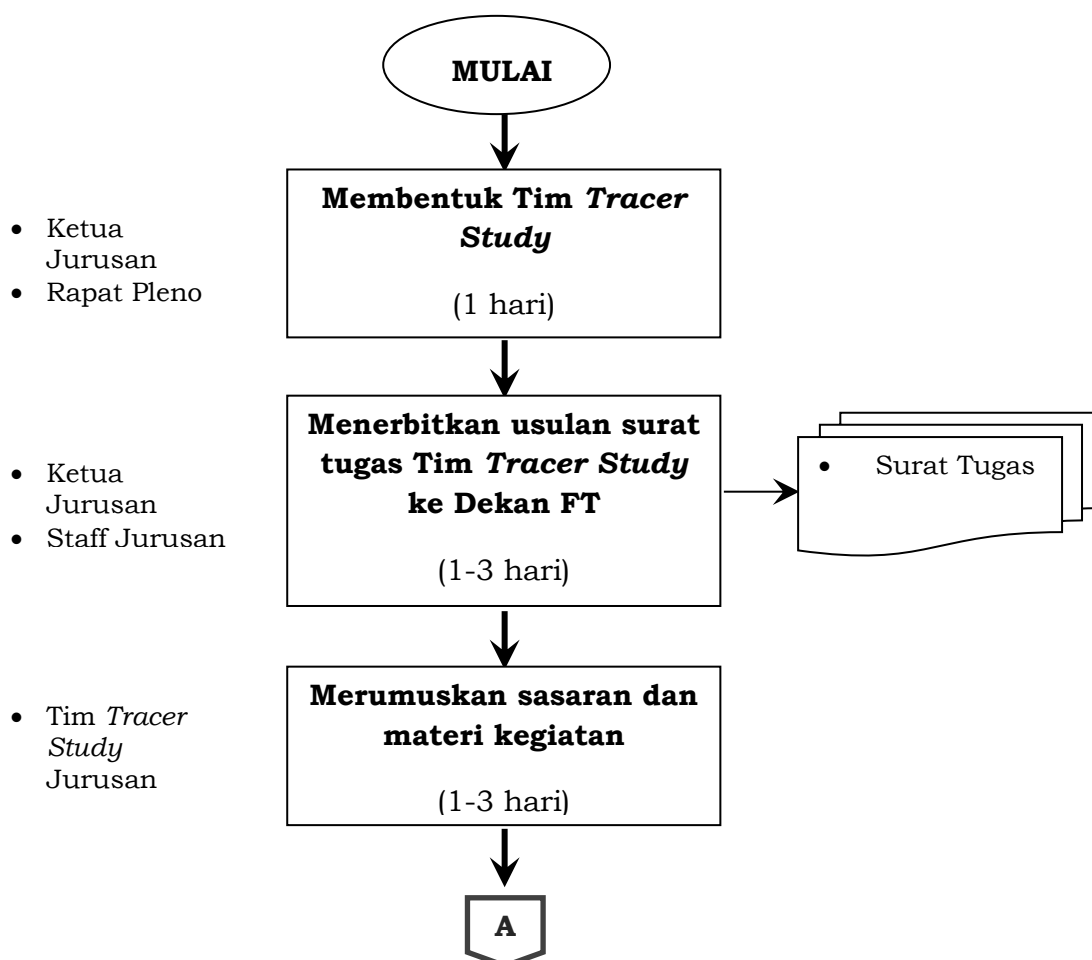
MULAI

- Ketua Jurusan
- Rapat Pleno

Membentuk Tim *Tracer Study*

(1 hari)

- Ketua Jurusan
- Staff Jurusan

Menerbitkan usulan surat tugas Tim *Tracer Study* ke Dekan FT

(1-3 hari)

- Surat Tugas

- Tim *Tracer Study* Jurusan

Merumuskan sasaran dan materi kegiatan

(1-3 hari)

A